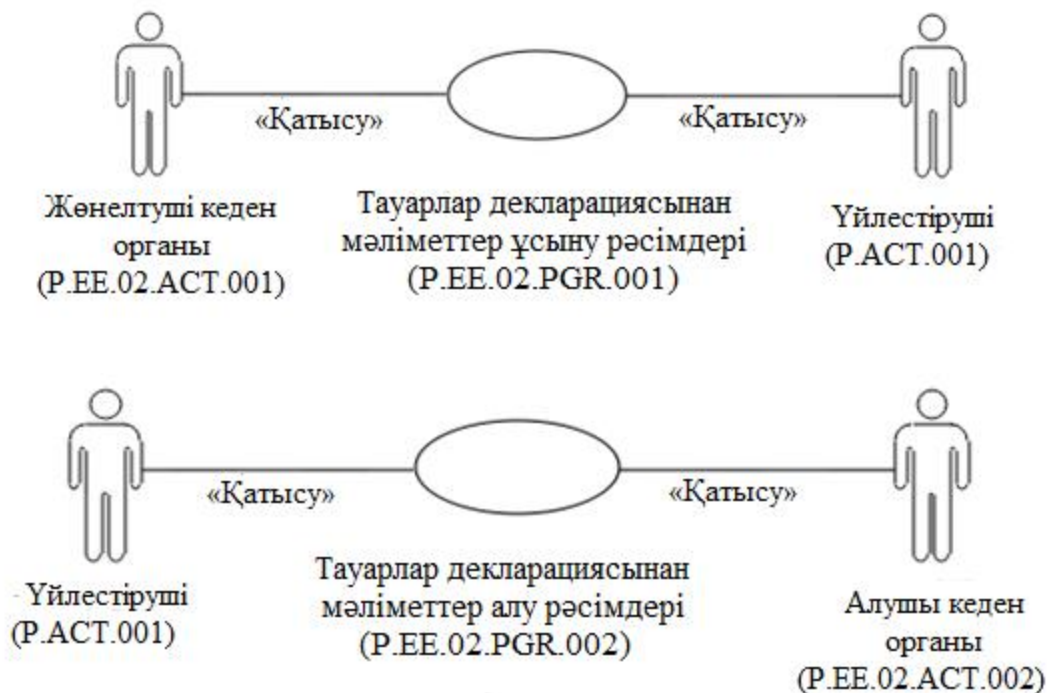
«Қатысу»

«Қатысу»

Жөнелтуші кеден органы (P.EE.02.ACT.001)

Тауарлар декларациясынан мәліметтер ұсыну рәсімдері (P.EE.02.PGR.001)

Үйлестіруші (P.ACT.001)

«Қатысу»

«Қатысу»

Үйлестіруші (P.ACT.001)

Тауарлар декларациясынан мәліметтер алу рәсімдері (P.EE.02.PGR.002)

Алушы кеден органы (P.EE.02.ACT.002)